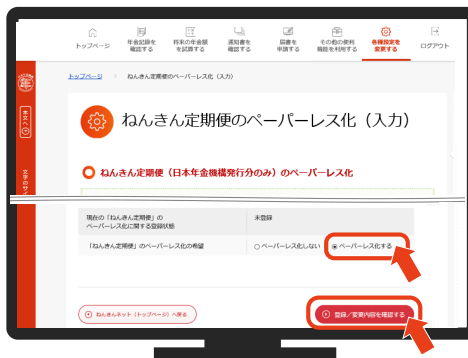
トップページ
年金記録を確認する
将来の年金額を確認する
通知書を確認する
届書を申請する
その他の便利機能を利用する
各種設定を変更する
ログアウト

本文へ
文字サイズ

トップページ ＞ ねんきん定期便のペーパーレス化（入力）

ねんきん定期便のペーパーレス化（入力）

ねんきん定期便（日本年金機構発行分のみ）のペーパーレス化

| 現在の「ねんきん定期便」のペーパーレス化に関する登録状態 | 未登録 |
|---|---|
| 「ねんきん定期便」のペーパーレス化の希望 | ○ ペーパーレス化しない　◉ ペーパーレス化する |

ねんきんネット（トップページ）へ戻る

登録／変更内容を確認する